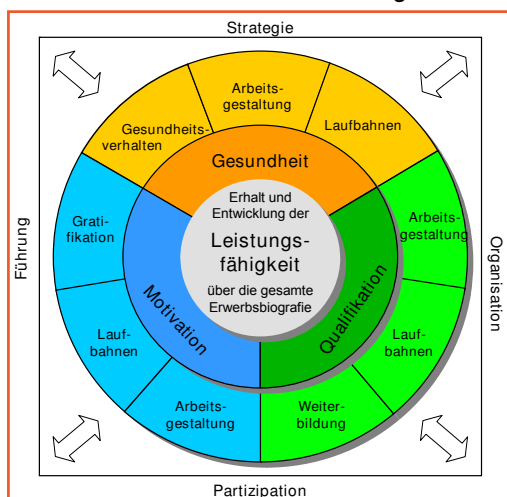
Strategie

Führung

Organisation

Partizipation

Arbeitsgestaltung

Gesundheitsverhalten

Laufbahnen

Gesundheit

Gratifikation

Arbeitsgestaltung

Erhalt und Entwicklung der

Leistungsfähigkeit

über die gesamte Erwerbsbiografie

Motivation

Qualifikation

Laufbahnen

Laufbahnen

Arbeitsgestaltung

Weiterbildung